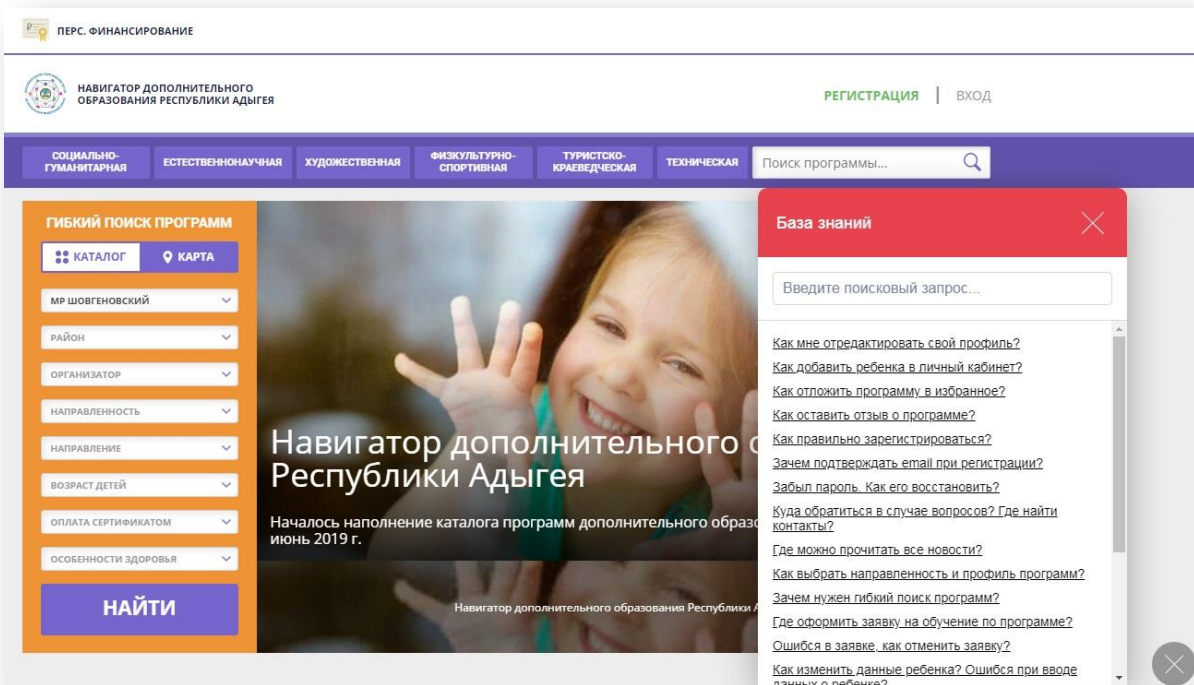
ПЕРС. ФИНАНСИРОВАНИЕ

НАВИГАТОР ДОПОЛНИТЕЛЬНОГО ОБРАЗОВАНИЯ РЕСПУБЛИКИ АДЫГЕЯ

РЕГИСТРАЦИЯ | ВХОД

СОЦИАЛЬНО-ГУМАНИТАРНАЯ ЕСТЕСТВЕННОНАУЧНАЯ ХУДОЖЕСТВЕННАЯ ФИЗКУЛЬТУРНО-СПОРТИВНАЯ ТУРИСТСКО-КРАЕВЕДЧЕСКАЯ ТЕХНИЧЕСКАЯ

Поиск программы...

ГИБКИЙ ПОИСК ПРОГРАММ

КАТАЛОГ КАРТА

МР ШОВГЕНОВСКИЙ

РАЙОН

ОРГАНИЗАТОР

НАПРАВЛЕННОСТЬ

НАПРАВЛЕНИЕ

ВОЗРАСТ ДЕТЕЙ

ОПЛАТА СЕРТИФИКАТОМ

ОСОБЕННОСТИ ЗДОРОВЬЯ

НАЙТИ

Навигатор дополнительного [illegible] Республики Адыгея

Началось наполнение каталога программ дополнительного образо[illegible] июнь 2019 г.

Навигатор дополнительного образования Республики А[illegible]

База знаний

Введите поисковый запрос...

Как мне отредактировать свой профиль?
Как добавить ребенка в личный кабинет?
Как отложить программу в избранное?
Как оставить отзыв о программе?
Как правильно зарегистрироваться?
Зачем подтверждать email при регистрации?
Забыл пароль. Как его восстановить?
Куда обратиться в случае вопросов? Где найти контакты?
Где можно прочитать все новости?
Как выбрать направленность и профиль программ?
Зачем нужен гибкий поиск программ?
Где оформить заявку на обучение по программе?
Ошибся в заявке, как отменить заявку?
Как изменить данные ребенка? Ошибся при вводе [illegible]